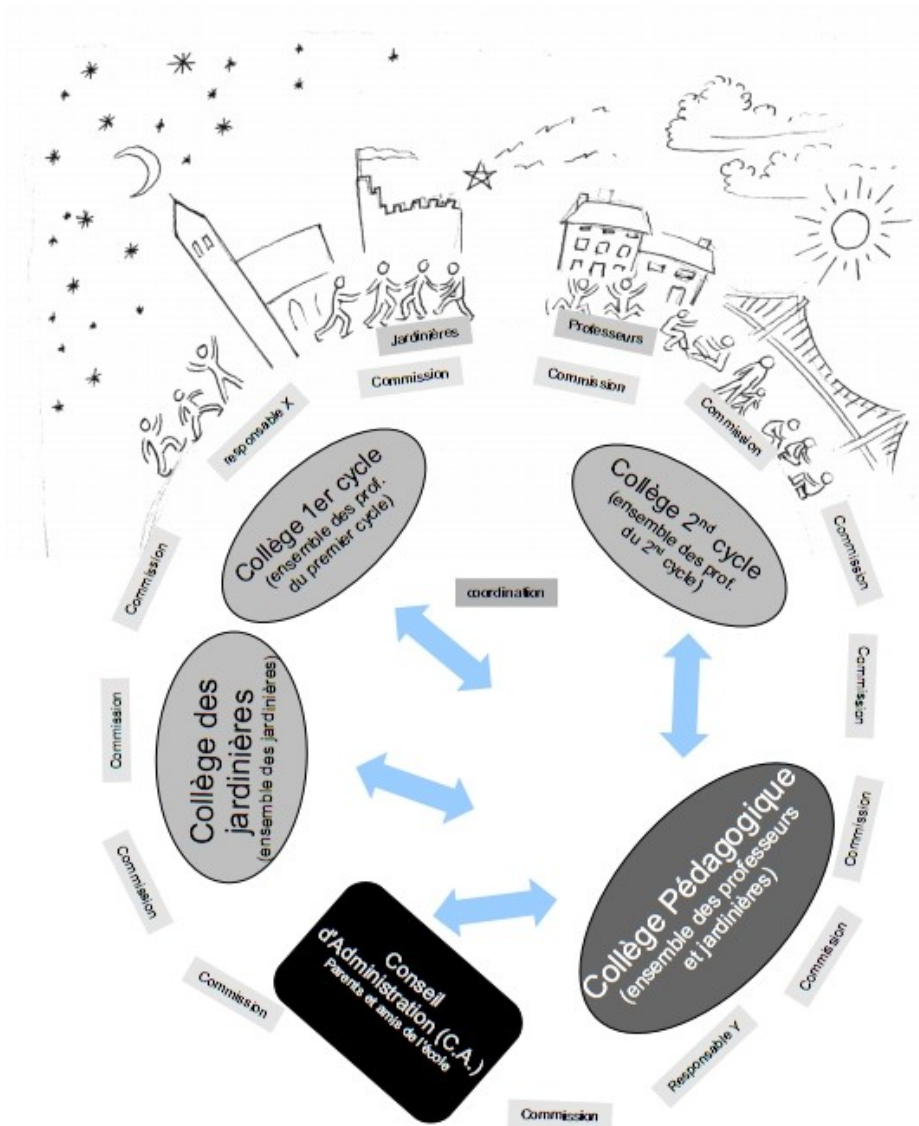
Jardinières

Professeurs

Commission

Commission

responsable X

Commission

Collège 1er cycle
(ensemble des prof. du premier cycle)

Collège 2nd cycle
(ensemble des prof. du 2nd cycle)

Commission

Commission

coordination

Commission

Collège des jardinières
(ensemble des jardinières)

Commission

Commission

Collège Pédagogique
(ensemble des professeurs et jardinières)

Commission

Commission

Conseil d'Administration (C.A.)
Parents et amis de l'école

Commission

Responsable Y

Commission